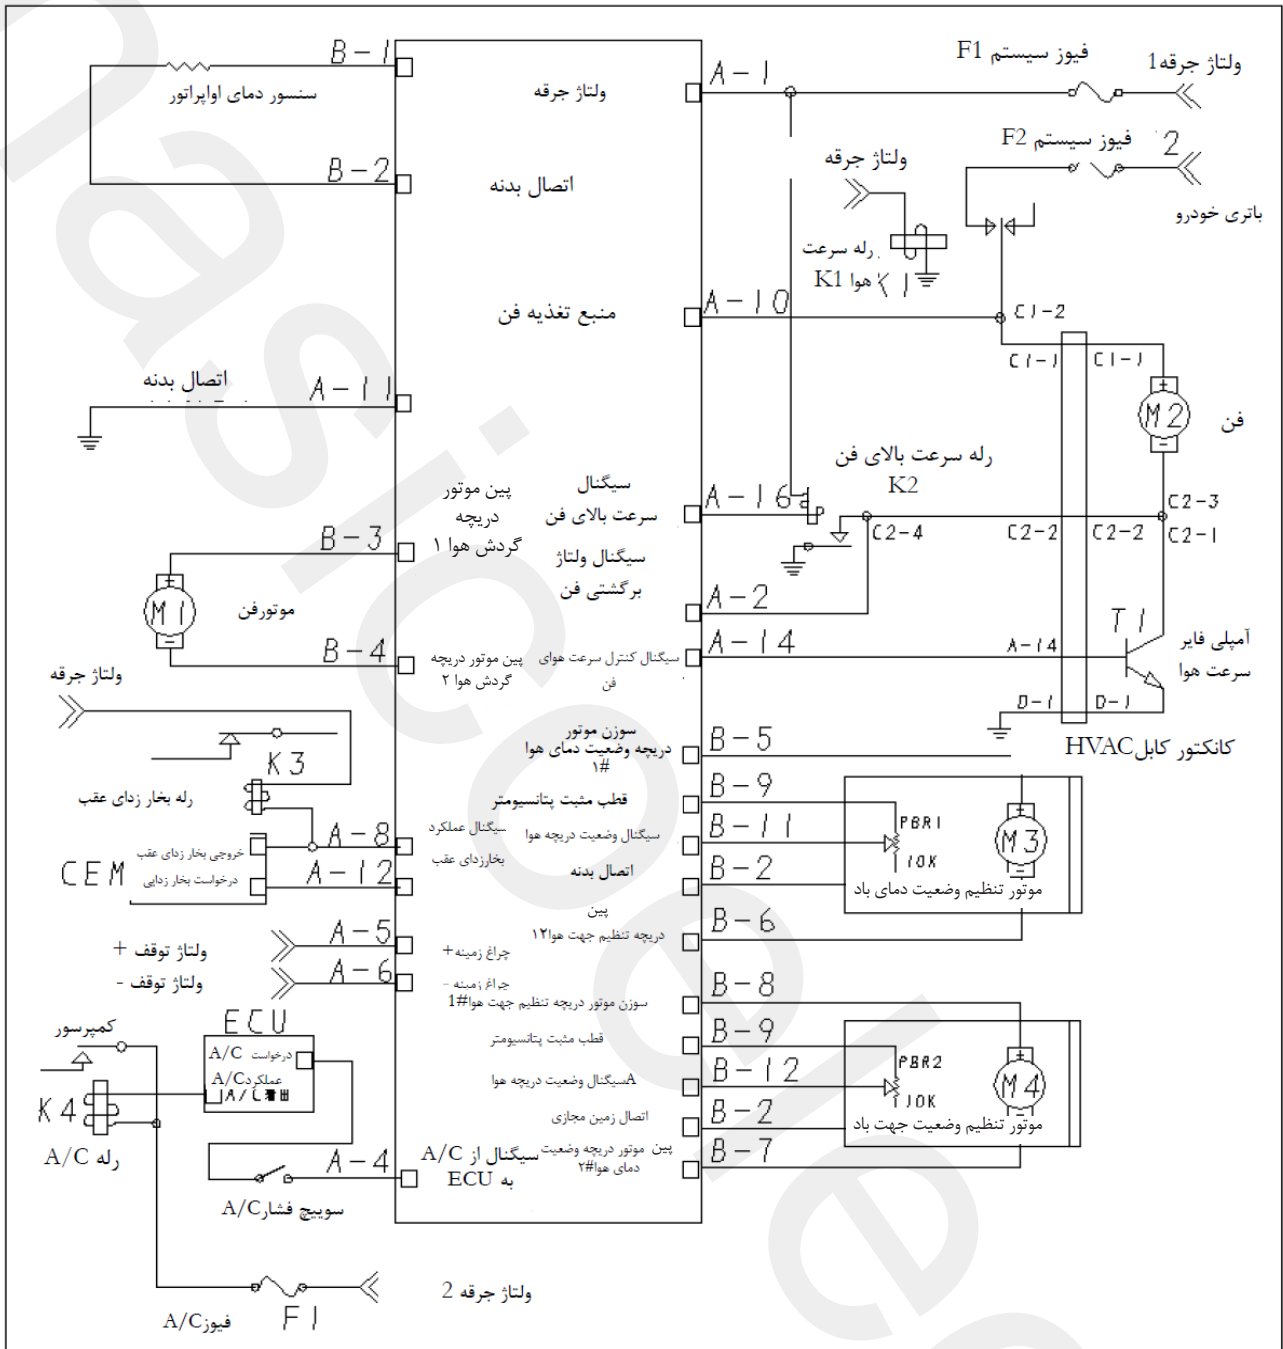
B-1
سنسور دمای اواپراتور
ولتاژ جرقه
A-1
F1 فیوز سیستم
ولتاژ جرقه1
B-2
اتصال بدنه
F2 فیوز سیستم
2
ولتاژ جرقه
باتری خودرو
رله سرعت
K1 هوا
K1
منبع تغذیه فن
A-10
C1-2
اتصال بدنه
A-11
C1-1
C1-1
M2
فن
رله سرعت بالای فن
K2
پین موتور دریچه گردش هوا ۱
سیگنال سرعت بالای فن
A-16
C2-3
B-3
C2-4
C2-2
C2-2
C2-1
سیگنال ولتاژ برگشتی فن
M1
موتورفن
A-2
T1
B-4
پین موتور دریچه گردش هوا ۲
سیگنال کنترل سرعت هوای فن
A-14
A-14
آمپلی فایر سرعت هوا
ولتاژ جرقه
D-1
D-1
سوزن موتور دریچه وضعیت دمای هوا #1
B-5
کانکتور کابلHVAC
K3
قطب مثبت پتانسیومتر
B-9
رله بخار زدای عقب
سیگنال عملکرد بخارزدای عقب
A-8
سیگنال وضعیت دریچه هوا
B-11
PBR1
M3
خروجی بخار زدای عقب
اتصال بدنه
B-2
10K
CEM
درخواست بخار زدایی
A-12
موتور تنظیم وضعیت دمای باد
پین دریچه تنظیم جهت هوا#2
B-6
ولتاژ توقف +
A-5
چراغ زمینه+
ولتاژ توقف -
A-6
چراغ زمینه -
سوزن موتور دریچه تنظیم جهت هوا#1
B-8
کمپرسور
ECU
A/C درخواست
قطب مثبت پتانسیومتر
B-9
A/C عملکرد
A/C
سیگنال وضعیت دریچه هوا A
B-12
PBR2
M4
K4
10K
اتصال زمین مجازی
B-2
رله A/C
موتور تنظیم وضعیت جهت باد
A-4
سیگنال از A/C به ECU
پین موتور دریچه وضعیت دمای هوا#2
B-7
سوییچ فشارA/C
ولتاژ جرقه 2
فیوزA/C
F1